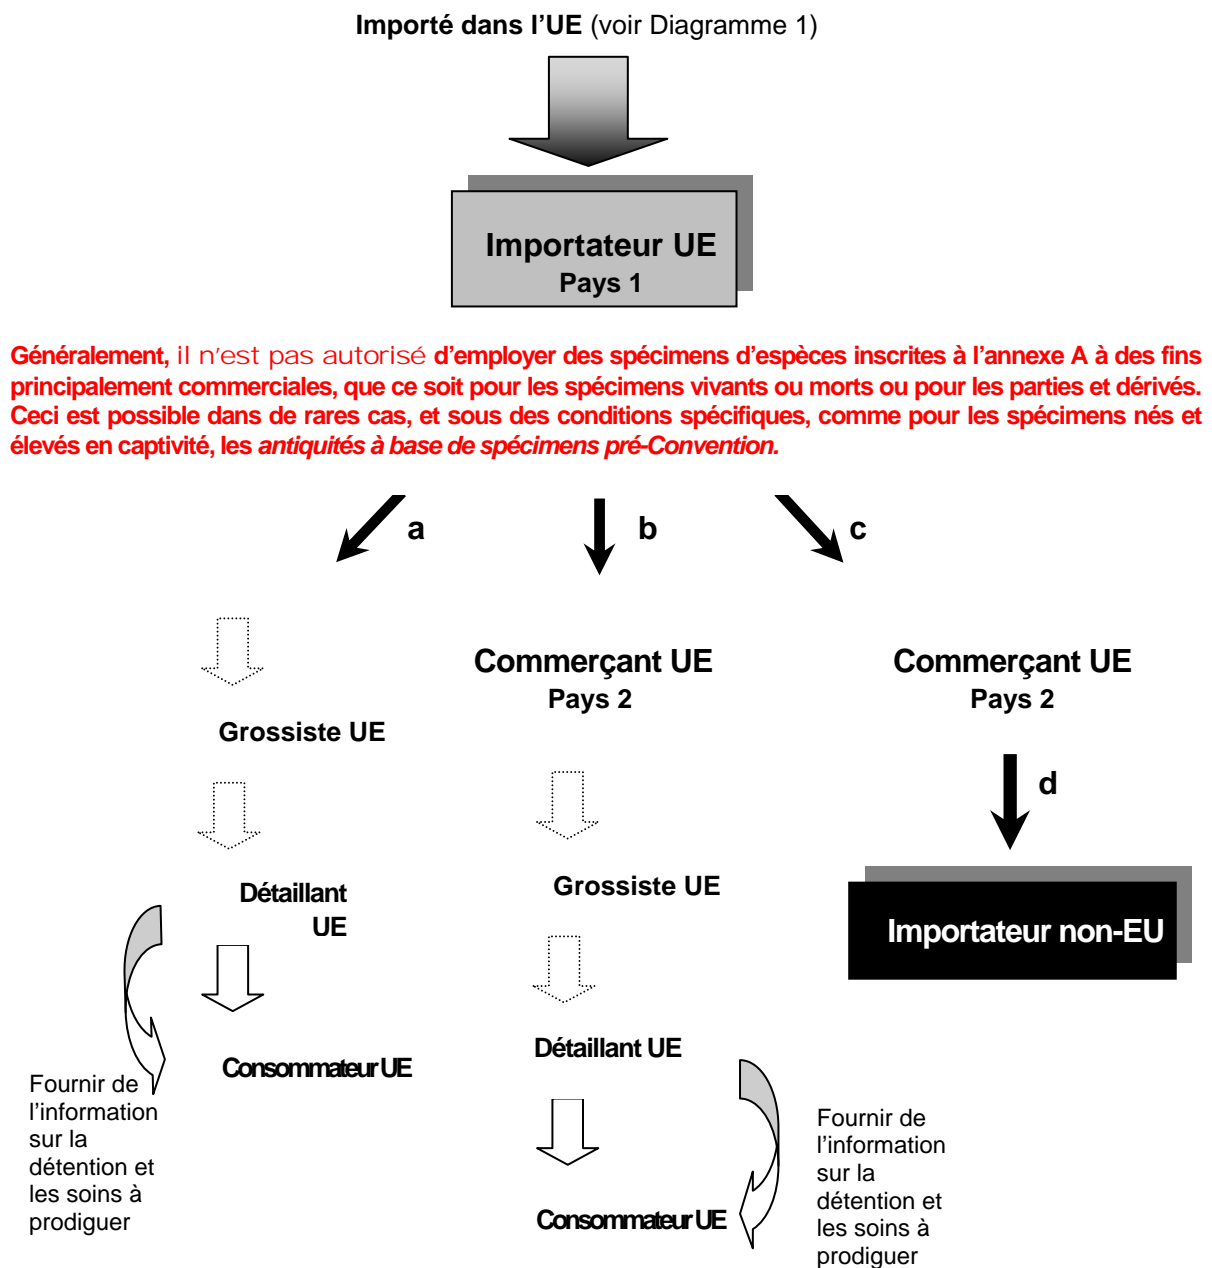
**Importé dans l'UE** (voir Diagramme 1)

Importateur UE
Pays 1

Généralement, il n'est pas autorisé d'employer des spécimens d'espèces inscrites à l'annexe A à des fins principalement commerciales, que ce soit pour les spécimens vivants ou morts ou pour les parties et dérivés. Ceci est possible dans de rares cas, et sous des conditions spécifiques, comme pour les spécimens nés et élevés en captivité, les *antiquités à base de spécimens pré-Convention.*

a

b

c

Grossiste UE

Détaillant UE

Consommateur UE

Fournir de l'information sur la détention et les soins à prodiguer

Commerçant UE
Pays 2

Grossiste UE

Détaillant UE

Consommateur UE

Fournir de l'information sur la détention et les soins à prodiguer

Commerçant UE
Pays 2

d

Importateur non-EU